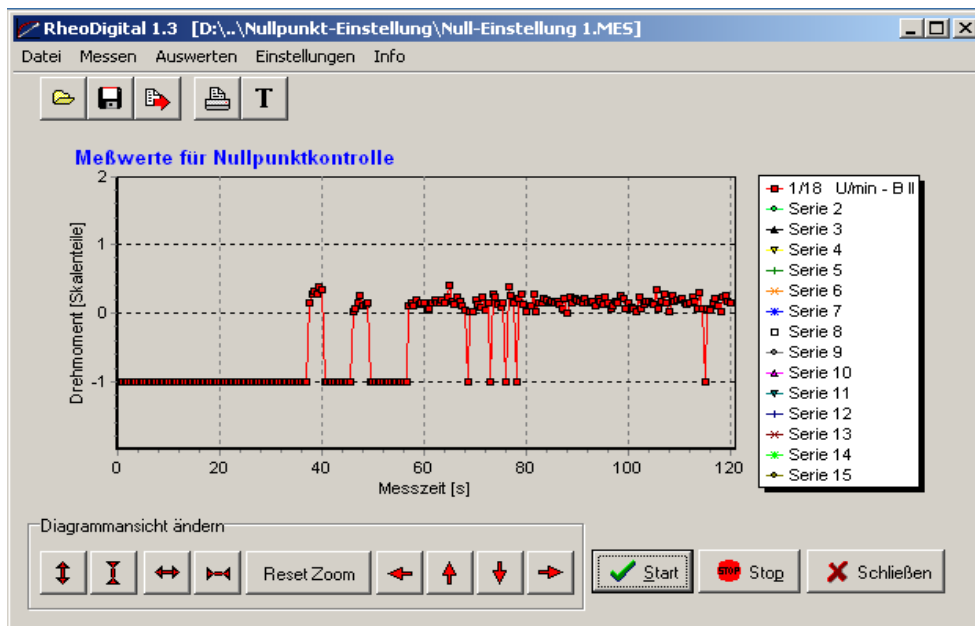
RheoDigital 1.3 [D:\..\Nullpunkt-Einstellung\Null-Einstellung 1.MES]

Datei Messen Auswerten Einstellungen Info

T

Meßwerte für Nullpunktkontrolle

2
1
0
-1

Drehmoment [Skalenteile]

0 20 40 60 80 100 120

Messzeit [s]

1/18 U/min - B II
Serie 2
Serie 3
Serie 4
Serie 5
Serie 6
Serie 7
Serie 8
Serie 9
Serie 10
Serie 11
Serie 12
Serie 13
Serie 14
Serie 15

Diagrammansicht ändern

Reset Zoom

Start

STOP Stop

Schließen